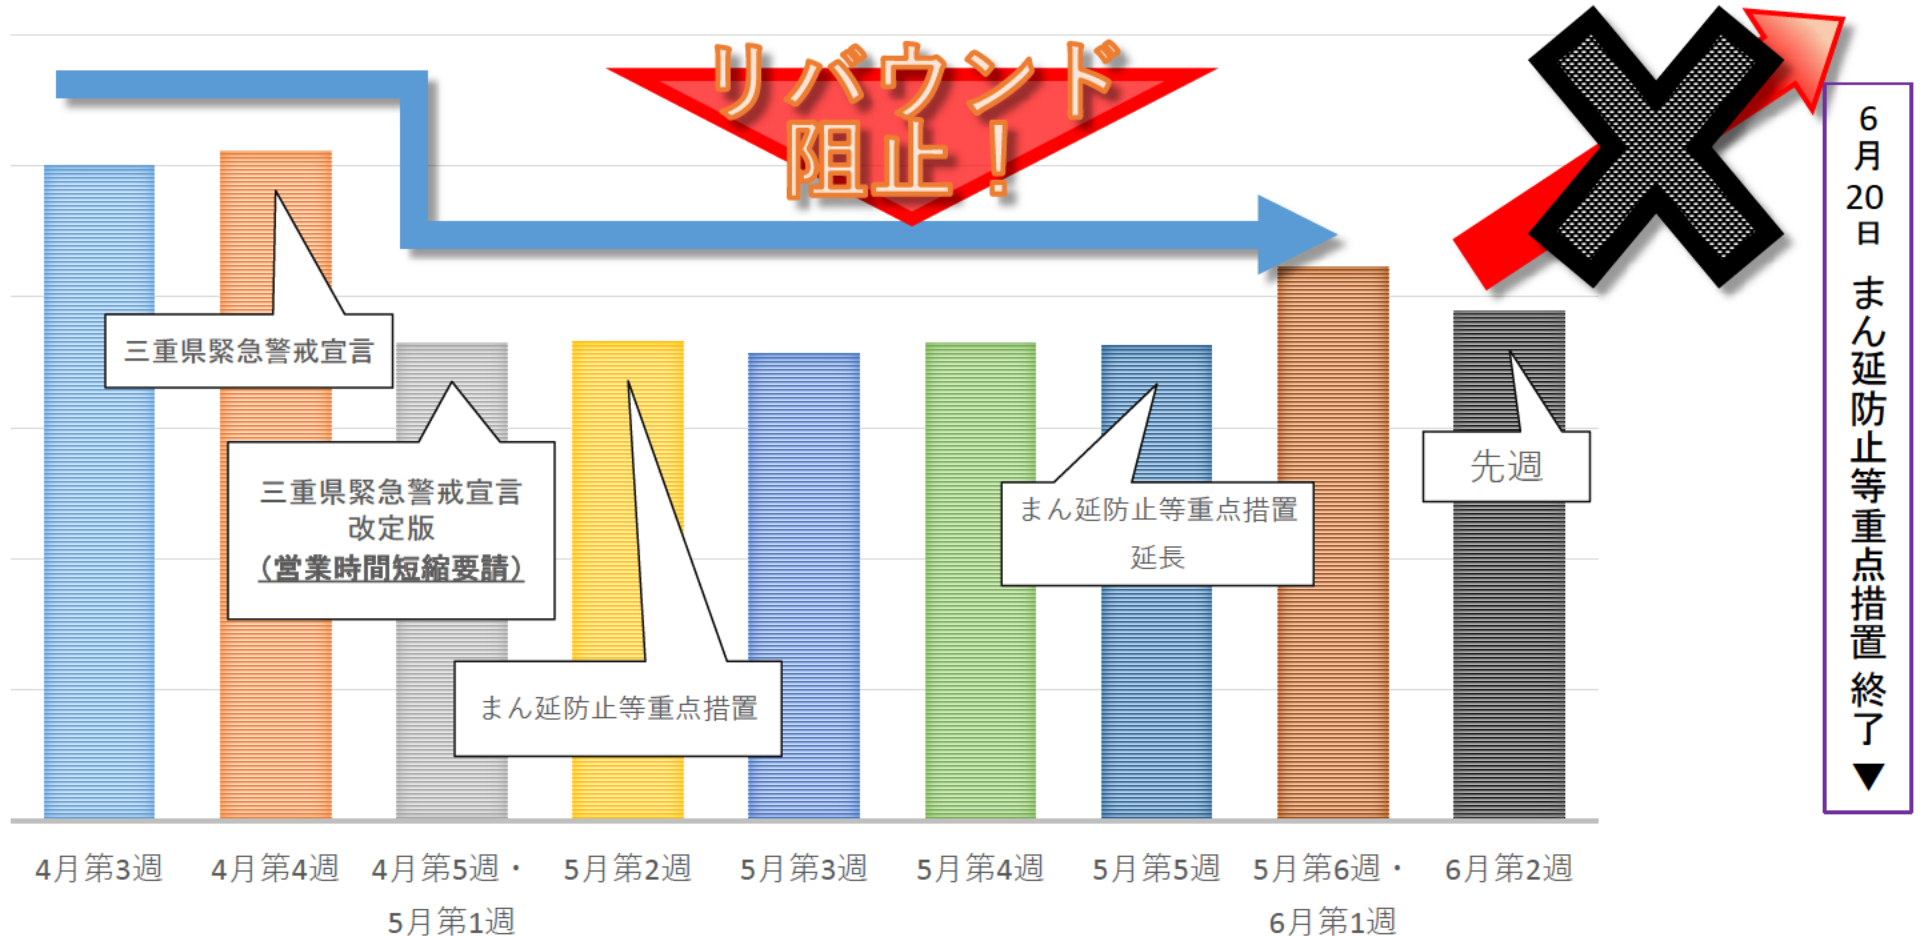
リバウンド阻止！

三重県緊急警戒宣言

三重県緊急警戒宣言
改定版
（営業時間短縮要請）

まん延防止等重点措置

まん延防止等重点措置
延長

先週

6月20日 まん延防止等重点措置 終了▼

4月第3週
4月第4週
4月第5週・5月第1週
5月第2週
5月第3週
5月第4週
5月第5週
5月第6週・6月第1週
6月第2週